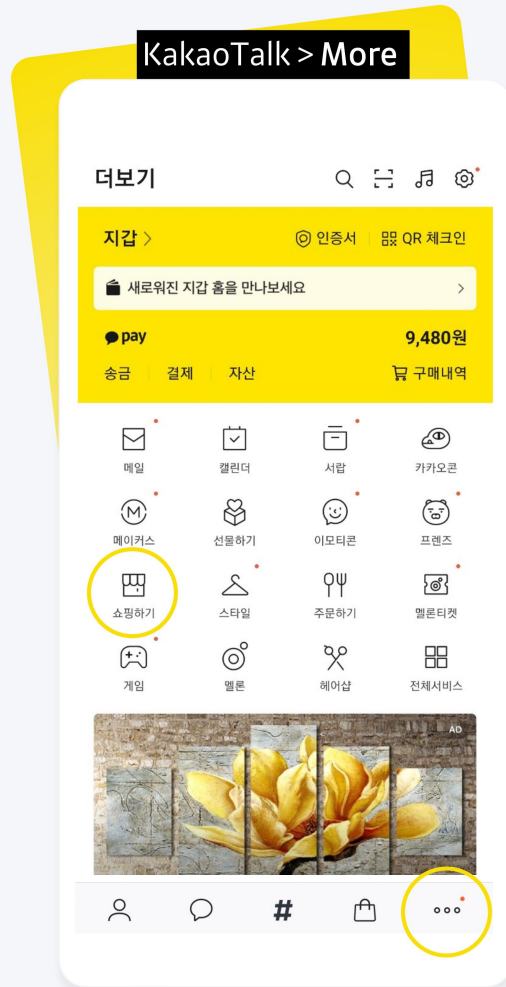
KakaoTalk > More

더보기

지갑 >
인증서
QR 체크인

새로워진 지갑 홈을 만나보세요 >

pay
9,480원

송금
결제
자산
구매내역

메일
캘린더
서랍
카카오콘

메이커스
선물하기
이모티콘
프렌즈

쇼핑하기
스타일
주문하기
멜론티켓

게임
멜론
헤어샵
전체서비스

AD

#